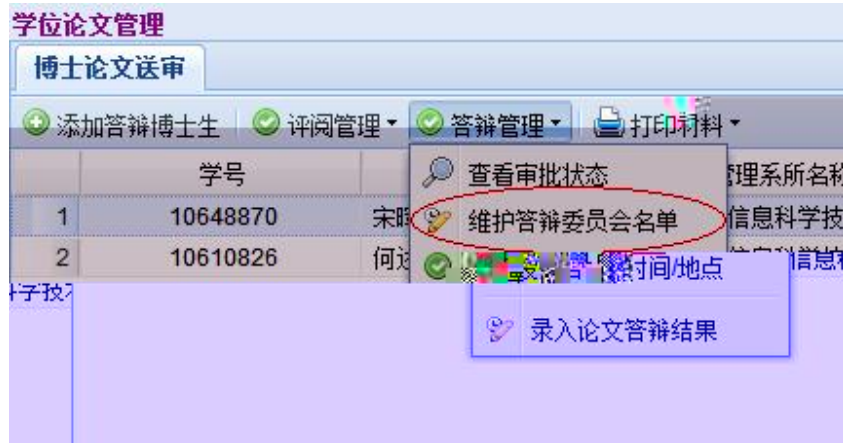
学位论文管理

博士论文送审

添加答辩博士生 评阅管理 答辩管理 打印材料

| | 学号 | | 管理系所名称 |
|---|---|---|---|
| 1 | 10648870 | 宋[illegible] | 信息科学技 |
| 2 | 10610826 | 何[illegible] | 信息科学技 |

查看审批状态

维护答辩委员会名单

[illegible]时间/地点

录入论文答辩结果

科学技